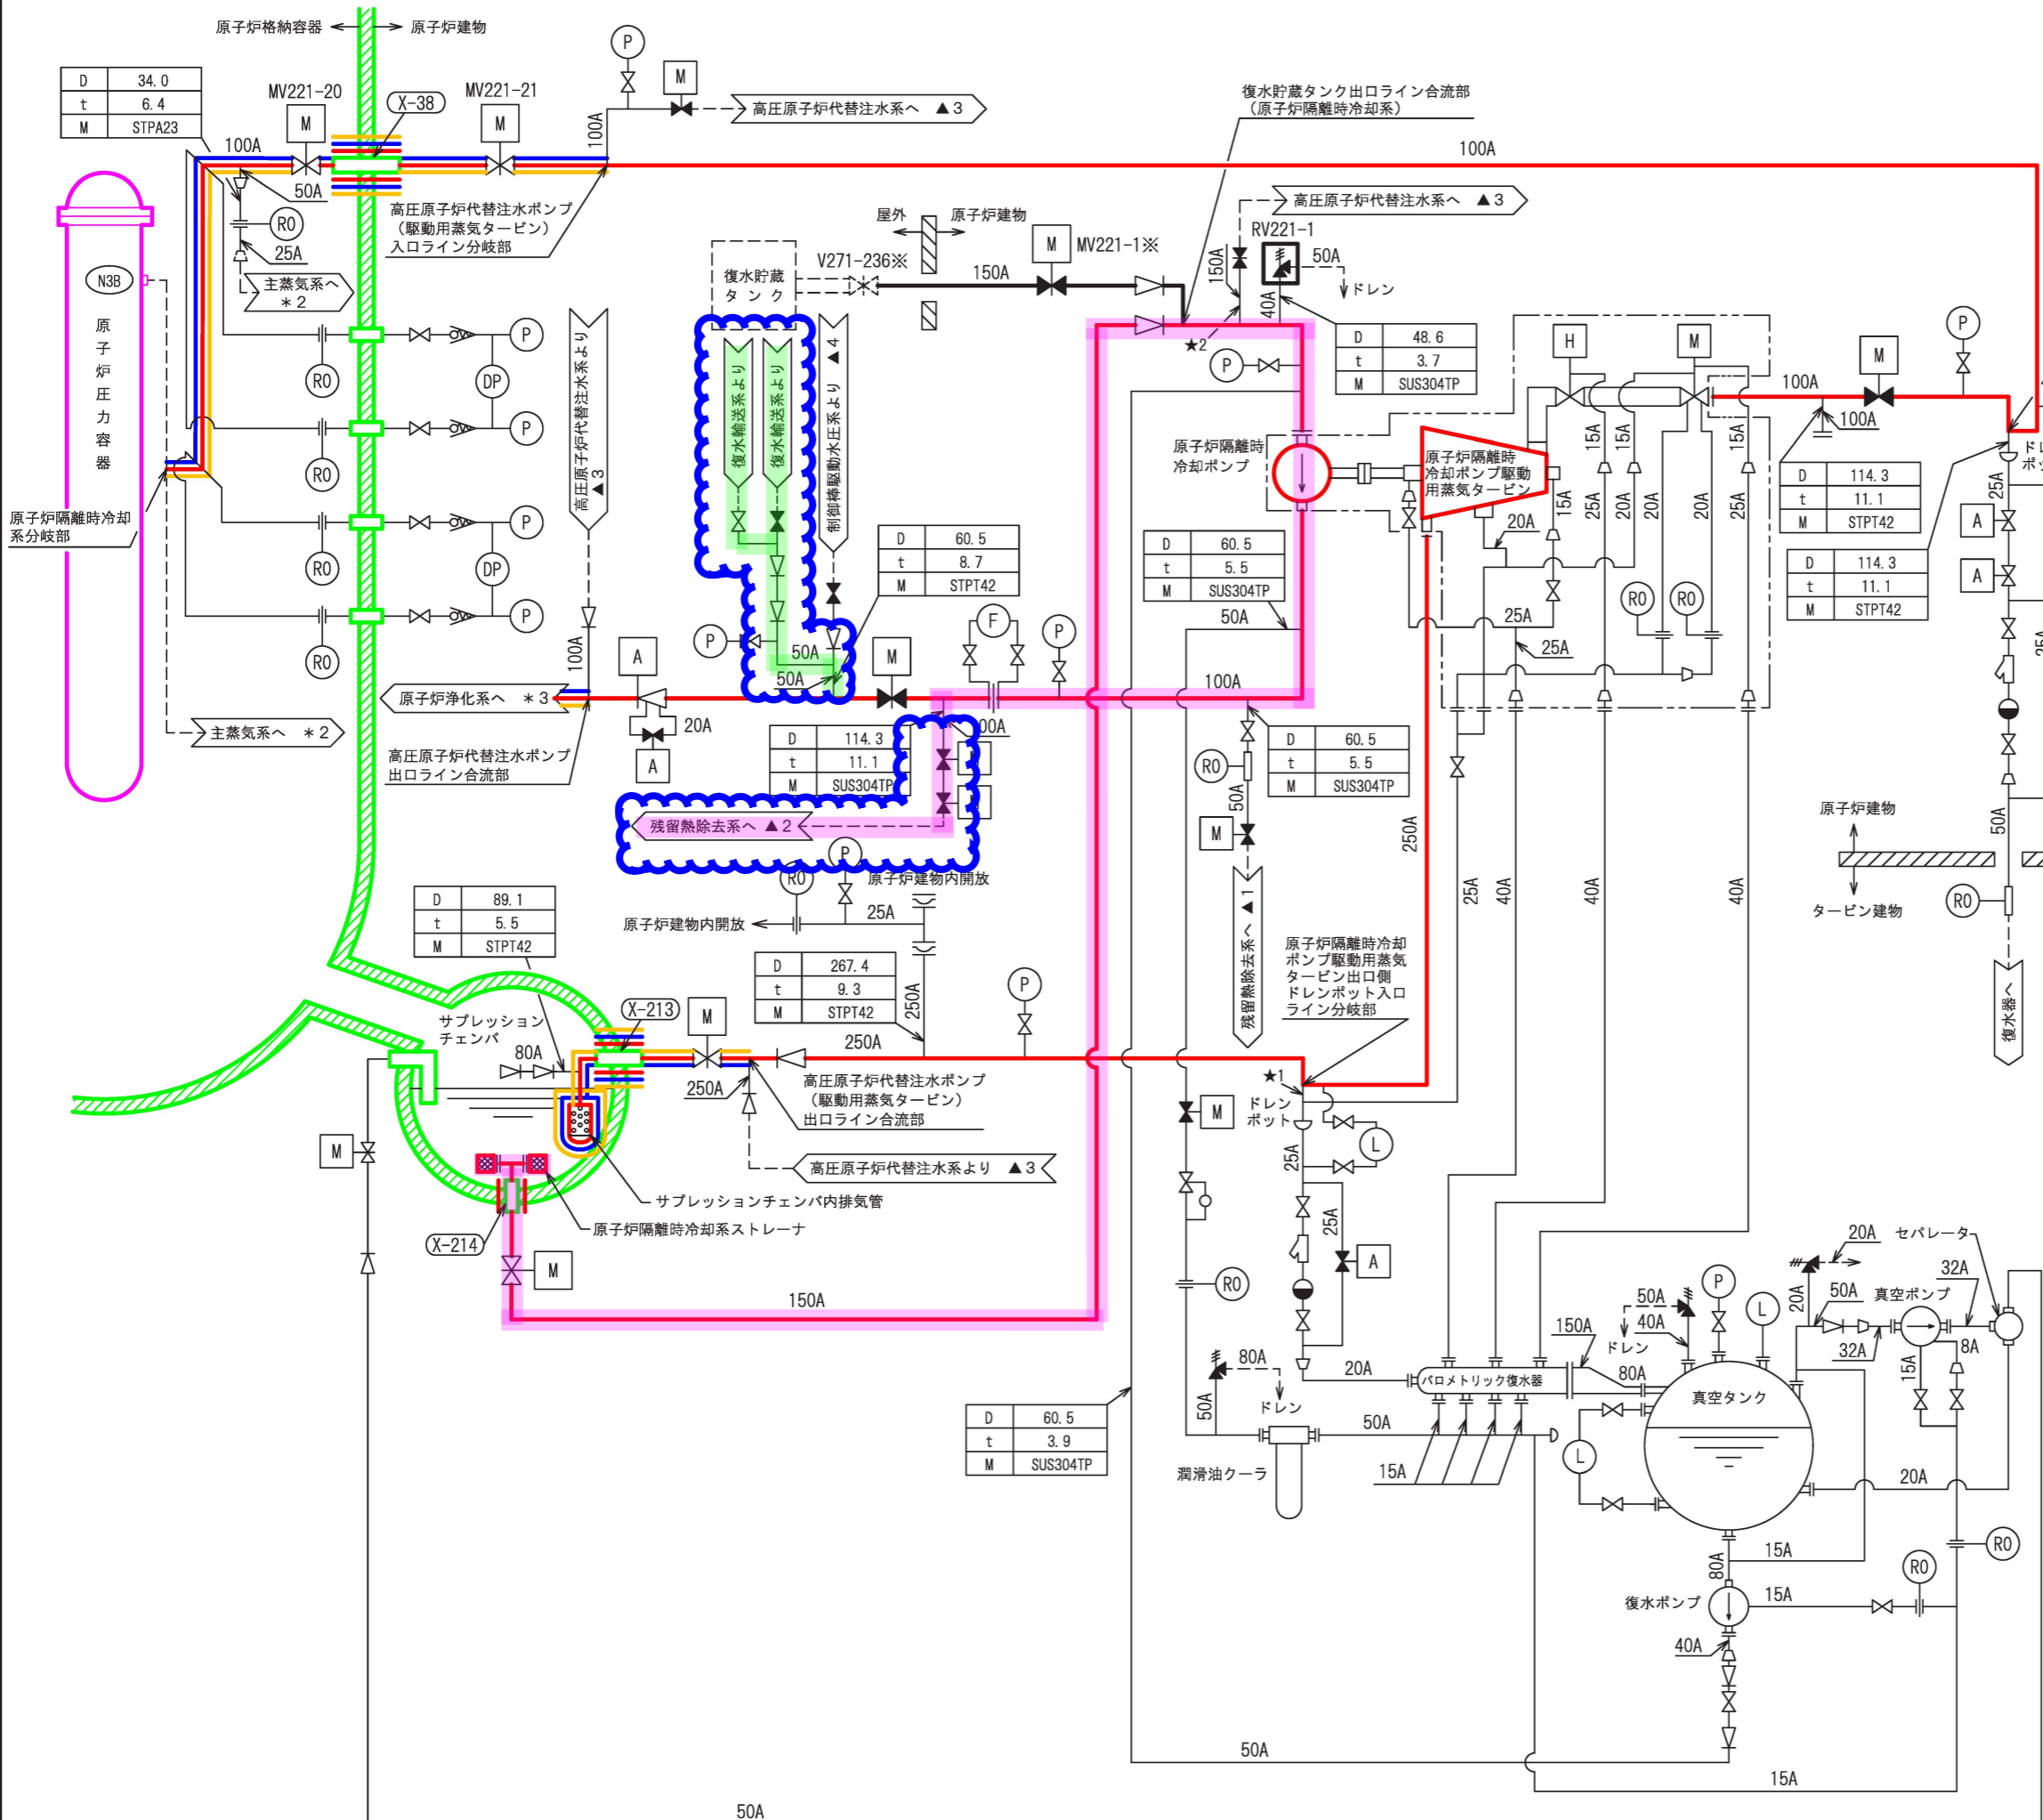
原子炉格納容器　原子炉建物

| D | 34.0 |
|---|---|
| t | 6.4 |
| M | STPA23 |

MV221-20　X-38　MV221-21
M　M　P　M
100A　50A　100A
高圧原子炉代替注水系へ　▲3
高圧原子炉代替注水ポンプ（駆動用蒸気タービン）入口ライン分岐部
RO　25A
主蒸気系へ　＊2
N3B
原子炉圧力容器
原子炉隔離時冷却系分岐部
RO　DP　P　RO　P　RO　DP　P　RO　P
主蒸気系へ　＊2

復水貯蔵タンク出口ライン合流部（原子炉隔離時冷却系）
100A
高圧原子炉代替注水系へ　▲3
屋外　原子炉建物
復水貯蔵タンク
V271-236※　150A
M　MV221-1※
RV221-1　150A　50A　ドレン　40A
★2
高圧原子炉代替注水系より　▲3
復水輸送系より　復水輸送系より
制御棒駆動水圧系より　▲4

| D | 48.6 |
|---|---|
| t | 3.7 |
| M | SUS304TP |

H　M　P　M
100A　100A
原子炉隔離時冷却ポンプ
原子炉隔離時冷却ポンプ駆動用蒸気タービン
15A　15A　15A　15A　25A　20A　20A　20A　25A　20A　25A　25A

| D | 114.3 |
|---|---|
| t | 11.1 |
| M | STPT42 |

| D | 114.3 |
|---|---|
| t | 11.1 |
| M | STPT42 |

| D | 60.5 |
|---|---|
| t | 8.7 |
| M | STPT42 |

| D | 60.5 |
|---|---|
| t | 5.5 |
| M | SUS304TP |

P　50A　50A　M　F　P
100A　A　20A　A
原子炉浄化系へ　＊3
高圧原子炉代替注水ポンプ出口ライン合流部
50A　100A　100A
RO　RO　A　A

| D | 114.3 |
|---|---|
| t | 11.1 |
| M | SUS304TP |

| D | 60.5 |
|---|---|
| t | 5.5 |
| M | SUS304TP |

残留熱除去系へ　▲2
P　RO　原子炉建物内開放
原子炉建物内開放　25A
RO　50A　M
250A
残留熱除去系へ　▲1
原子炉建物
タービン建物
50A　RO
復水器へ

| D | 89.1 |
|---|---|
| t | 5.5 |
| M | STPT42 |

| D | 267.4 |
|---|---|
| t | 9.3 |
| M | STPT42 |

サプレッションチェンバ　80A　X-213　M　P
250A　250A　250A
高圧原子炉代替注水ポンプ（駆動用蒸気タービン）出口ライン合流部
高圧原子炉代替注水系より　▲3
サプレッションチェンバ内排気管
原子炉隔離時冷却系ストレーナ
X-214　M　M
150A
原子炉隔離時冷却ポンプ駆動用蒸気タービン出口側ドレンポット入口ライン分岐部
★1　ドレンポット　L　25A　25A　A　M
25A　40A　40A　40A
RO
80A　ドレン　50A　20A
150A　50A　40A　ドレン　80A　P　L
パロメトリック復水器
真空タンク
20A　セパレータ　50A　真空ポンプ　32A　32A　8A　15A　20A
潤滑油クーラ　50A　15A
L　20A
RO　RO
15A　15A　80A
復水ポンプ　40A

| D | 60.5 |
|---|---|
| t | 3.9 |
| M | SUS304TP |

50A　15A
50A